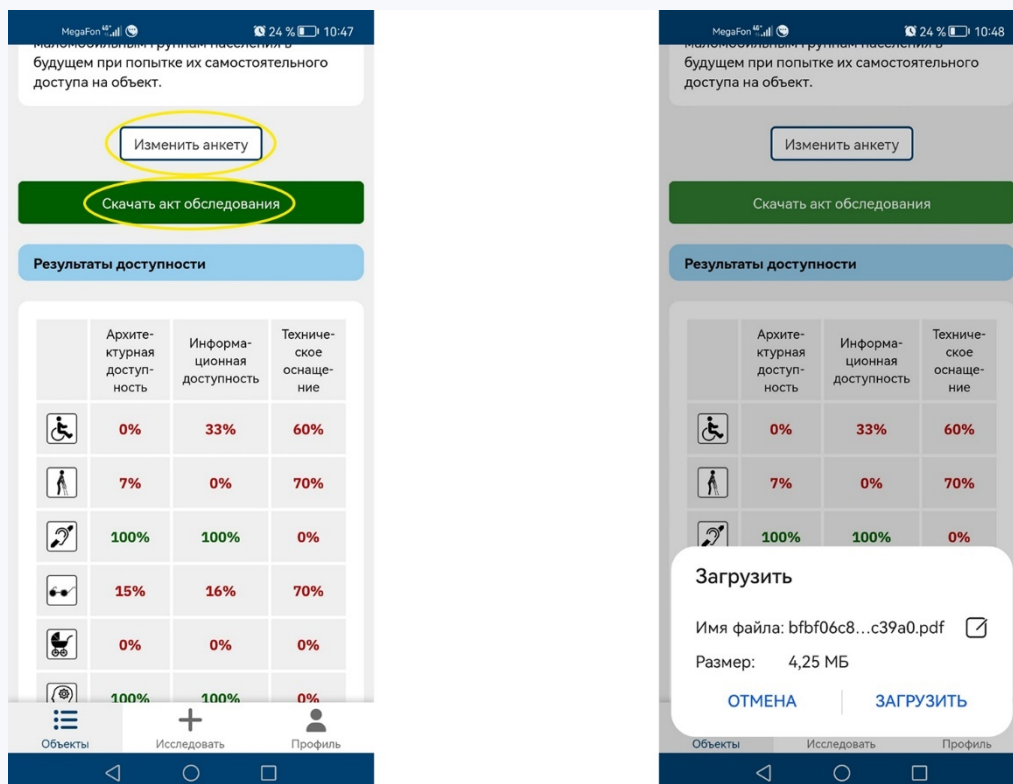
MegaFon 4G 24 % 10:47

маломобильным группам населения в будущем при попытке их самостоятельного доступа на объект.

Изменить анкету

Скачать акт обследования

Результаты доступности

| | Архитектурная доступность | Информационная доступность | Техническое оснащение |
|---|---|---|---|
| | 0% | 33% | 60% |
| | 7% | 0% | 70% |
| | 100% | 100% | 0% |
| | 15% | 16% | 70% |
| | 0% | 0% | 0% |
| | 100% | 100% | 0% |

Объекты Исследовать Профиль

MegaFon 4G 24 % 10:48

маломобильным группам населения в будущем при попытке их самостоятельного доступа на объект.

Изменить анкету

Скачать акт обследования

Результаты доступности

| | Архитектурная доступность | Информационная доступность | Техническое оснащение |
|---|---|---|---|
| | 0% | 33% | 60% |
| | 7% | 0% | 70% |
| | 100% | 100% | 0% |

Загрузить

Имя файла: bfbf06c8…c39a0.pdf

Размер: 4,25 МБ

ОТМЕНА ЗАГРУЗИТЬ

Объекты Исследовать Профиль